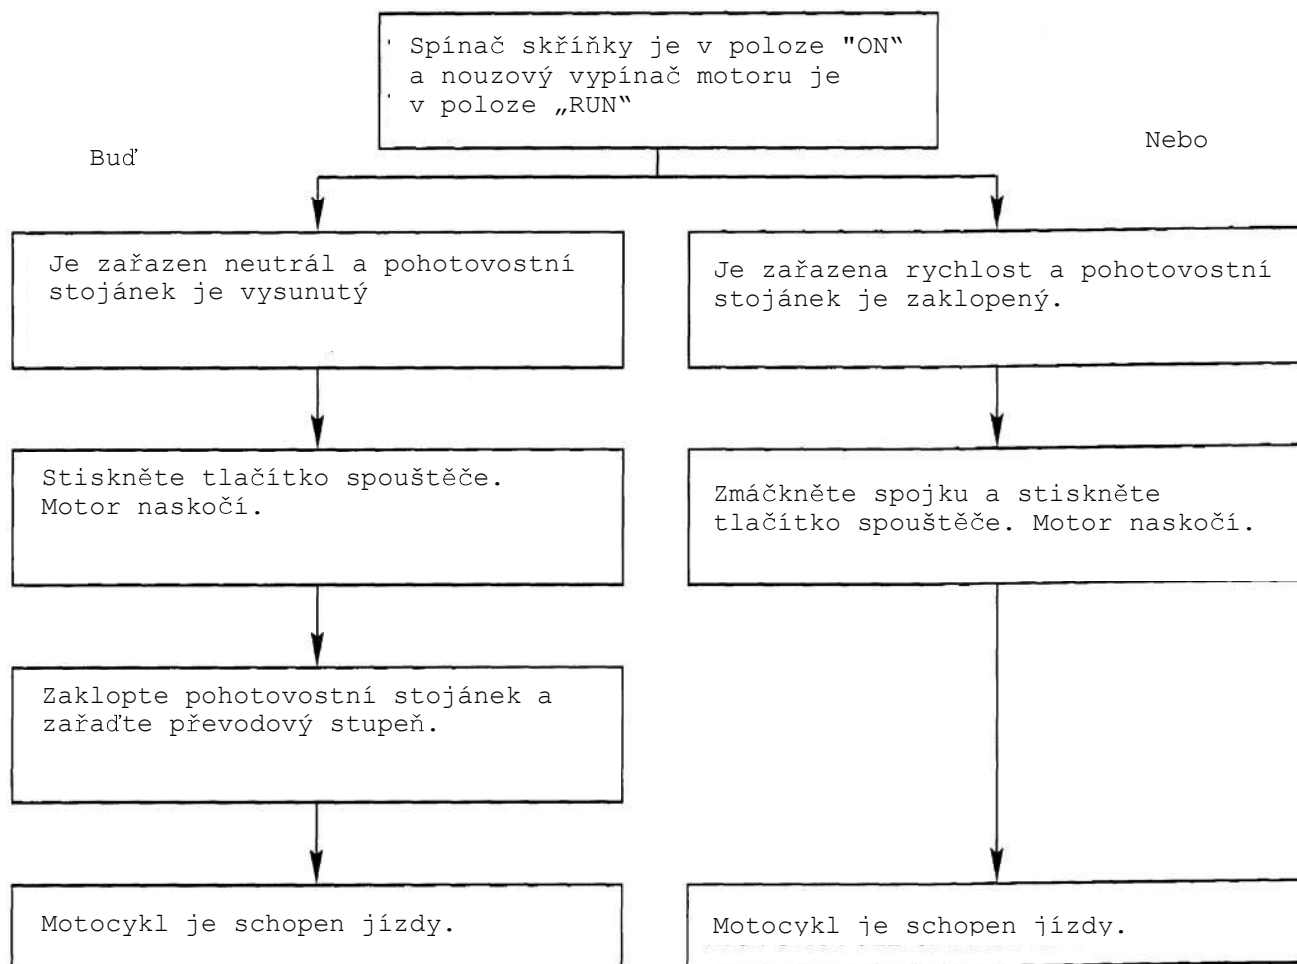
Spínač skříňky je v poloze "ON" a nouzový vypínač motoru je v poloze „RUN"

Buď

Nebo

Je zařazen neutrál a pohotovostní stojánek je vysunutý

Stiskněte tlačítko spouštěče. Motor naskočí.

Zaklopte pohotovostní stojánek a zařaďte převodový stupeň.

Motocykl je schopen jízdy.

Je zařazena rychlost a pohotovostní stojánek je zaklopený.

Zmáčkněte spojku a stiskněte tlačítko spouštěče. Motor naskočí.

Motocykl je schopen jízdy.